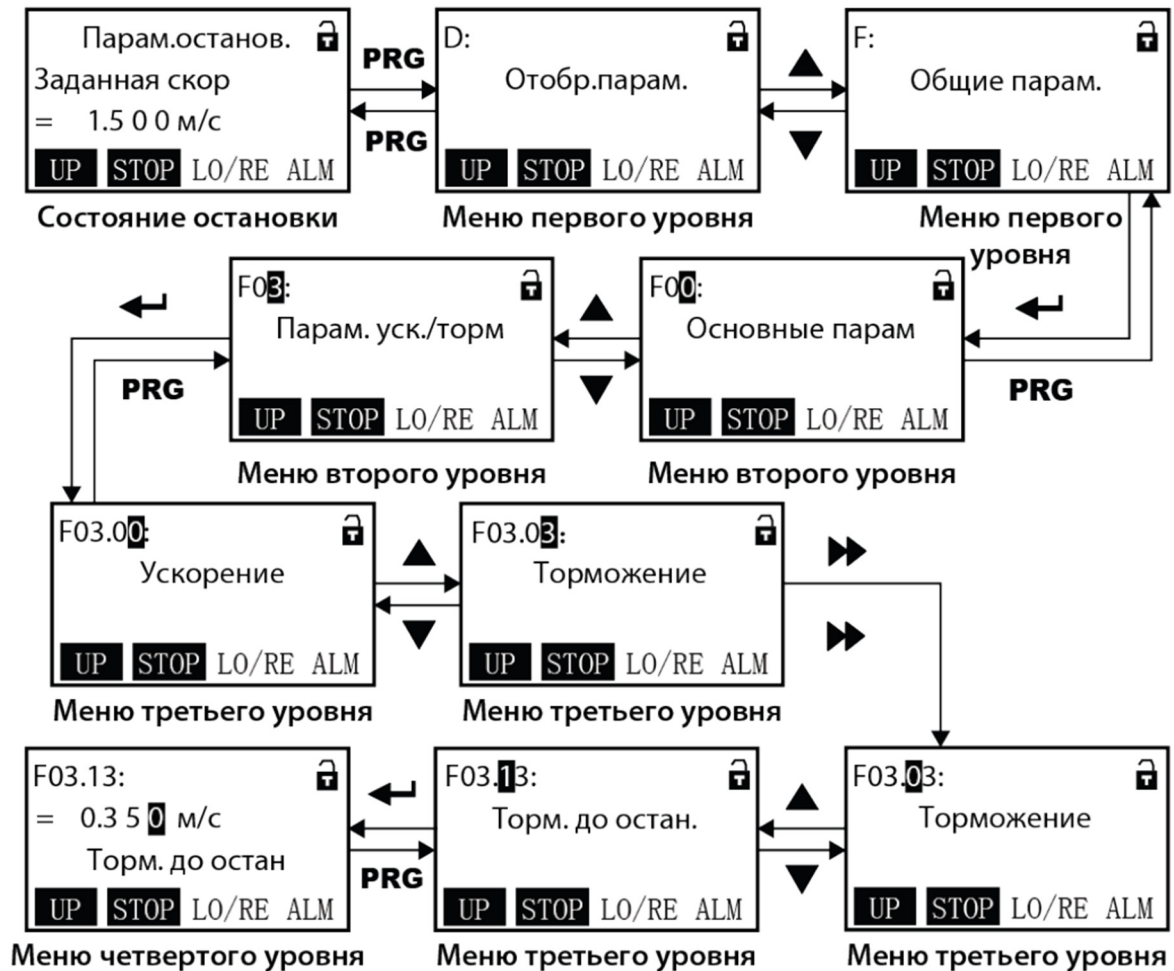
Парам.останов.
Заданная скор
= 1.5 0 0 м/с
UP STOP LO/RE ALM
Состояние остановки

PRG
PRG

D:
Отобр.парам.
UP STOP LO/RE ALM
Меню первого уровня

F:
Общие парам.
UP STOP LO/RE ALM
Меню первого уровня

F03:
Парам. уск./торм
UP STOP LO/RE ALM
Меню второго уровня

PRG

F00:
Основные парам
UP STOP LO/RE ALM
Меню второго уровня

PRG

F03.00:
Ускорение
UP STOP LO/RE ALM
Меню третьего уровня

F03.03:
Торможение
UP STOP LO/RE ALM
Меню третьего уровня

F03.13:
= 0.3 5 0 м/с
Торм. до остан
UP STOP LO/RE ALM
Меню четвертого уровня

PRG

F03.13:
Торм. до остан.
UP STOP LO/RE ALM
Меню третьего уровня

F03.03:
Торможение
UP STOP LO/RE ALM
Меню третьего уровня